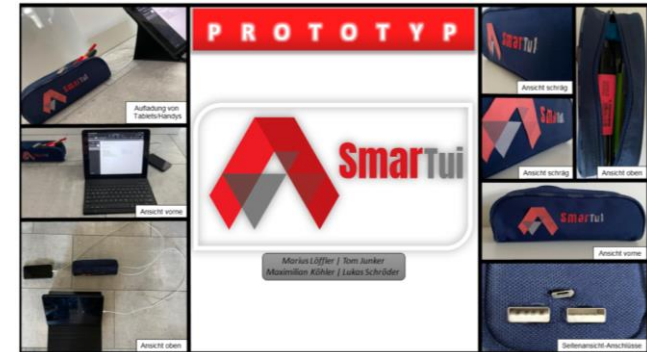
PROTOTYP

Aufladung von Tablets/Handys

Ansicht vorne

Ansicht oben

SmarTui

Marius Löffler | Tom Junker
Maximilian Köhler | Lukas Schröder

Ansicht schräg

Ansicht schräg

Ansicht oben

Ansicht vorne

Seitenansicht-Anschlüsse